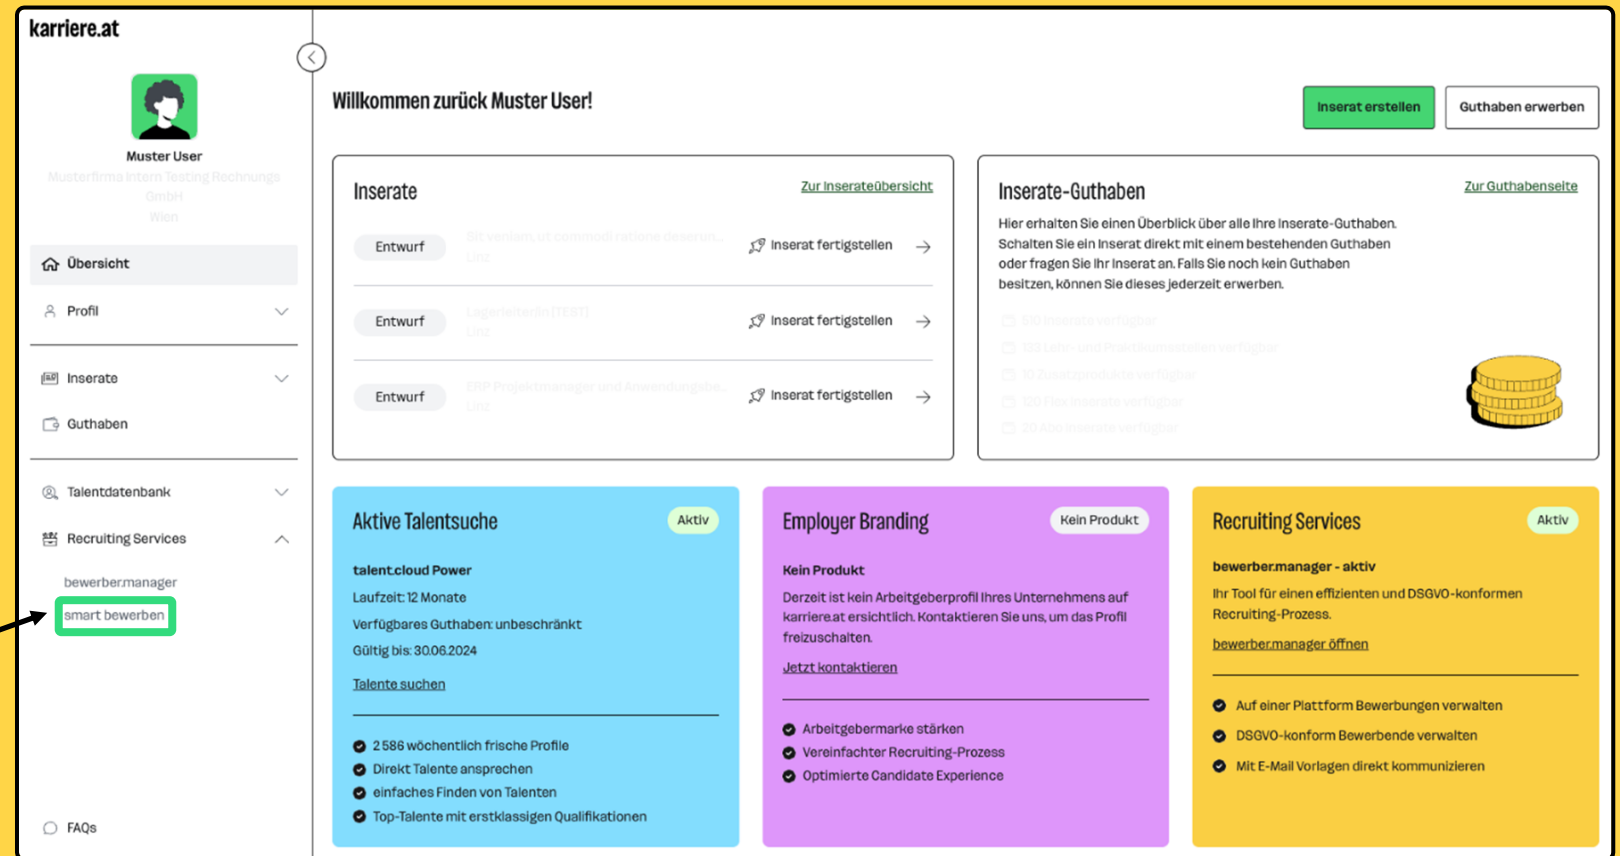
karriere.at

Muster User

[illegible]

Übersicht

Profil

Inserate

Guthaben

Talentdatenbank

Recruiting Services

bewerber.manager

smart bewerben

FAQs

Willkommen zurück Muster User!

Inserat erstellen

Guthaben erwerben

Inserate

Zur Inserateübersicht

Entwurf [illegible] Inserat fertigstellen

Entwurf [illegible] Inserat fertigstellen

Entwurf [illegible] Inserat fertigstellen

Inserate-Guthaben

Zur Guthabenseite

Hier erhalten Sie einen Überblick über alle Ihre Inserate-Guthaben. Schalten Sie ein Inserat direkt mit einem bestehenden Guthaben oder fragen Sie Ihr Inserat an. Falls Sie noch kein Guthaben besitzen, können Sie dieses jederzeit erwerben.

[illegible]

Aktive Talentsuche

Aktiv

talent.cloud Power

Laufzeit: 12 Monate

Verfügbares Guthaben: unbeschränkt

Gültig bis: 30.06.2024

Talente suchen

2 586 wöchentlich frische Profile

Direkt Talente ansprechen

einfaches Finden von Talenten

Top-Talente mit erstklassigen Qualifikationen

Employer Branding

Kein Produkt

Kein Produkt

Derzeit ist kein Arbeitgeberprofil Ihres Unternehmens auf karriere.at ersichtlich. Kontaktieren Sie uns, um das Profil freizuschalten.

Jetzt kontaktieren

Arbeitgebermarke stärken

Vereinfachter Recruiting-Prozess

Optimierte Candidate Experience

Recruiting Services

Aktiv

bewerber.manager - aktiv

Ihr Tool für einen effizienten und DSGVO-konformen Recruiting-Prozess.

bewerber.manager öffnen

Auf einer Plattform Bewerbungen verwalten

DSGVO-konform Bewerbende verwalten

Mit E-Mail Vorlagen direkt kommunizieren